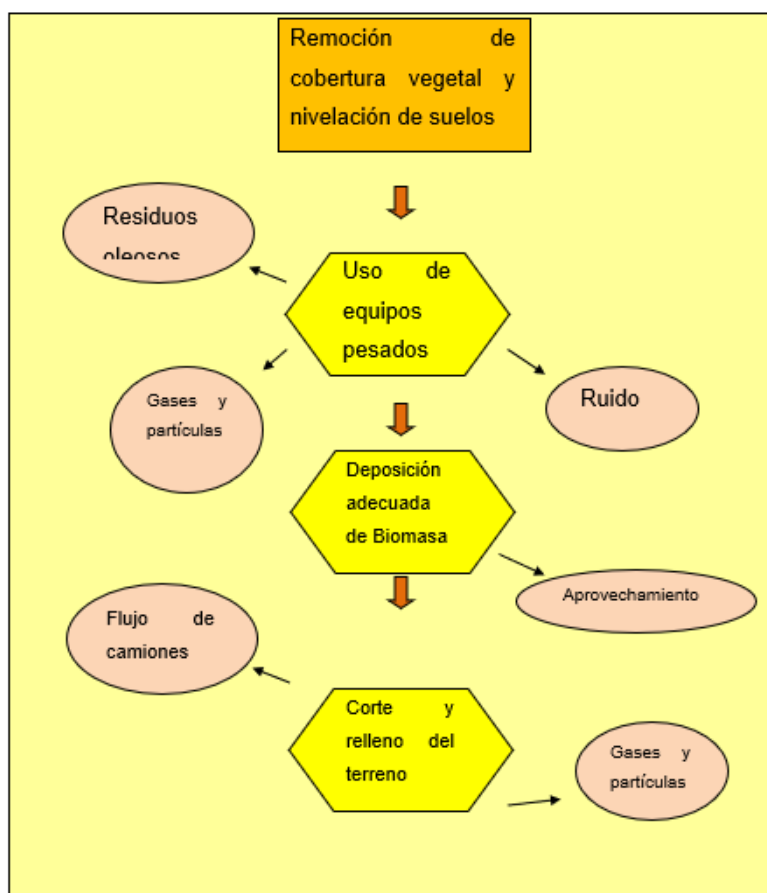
Remoción de cobertura vegetal y nivelación de suelos

Residuos oleosos

Uso de equipos pesados

Gases y partículas

Ruido

Deposición adecuada de Biomasa

Aprovechamiento

Flujo de camiones

Corte y relleno del terreno

Gases y partículas